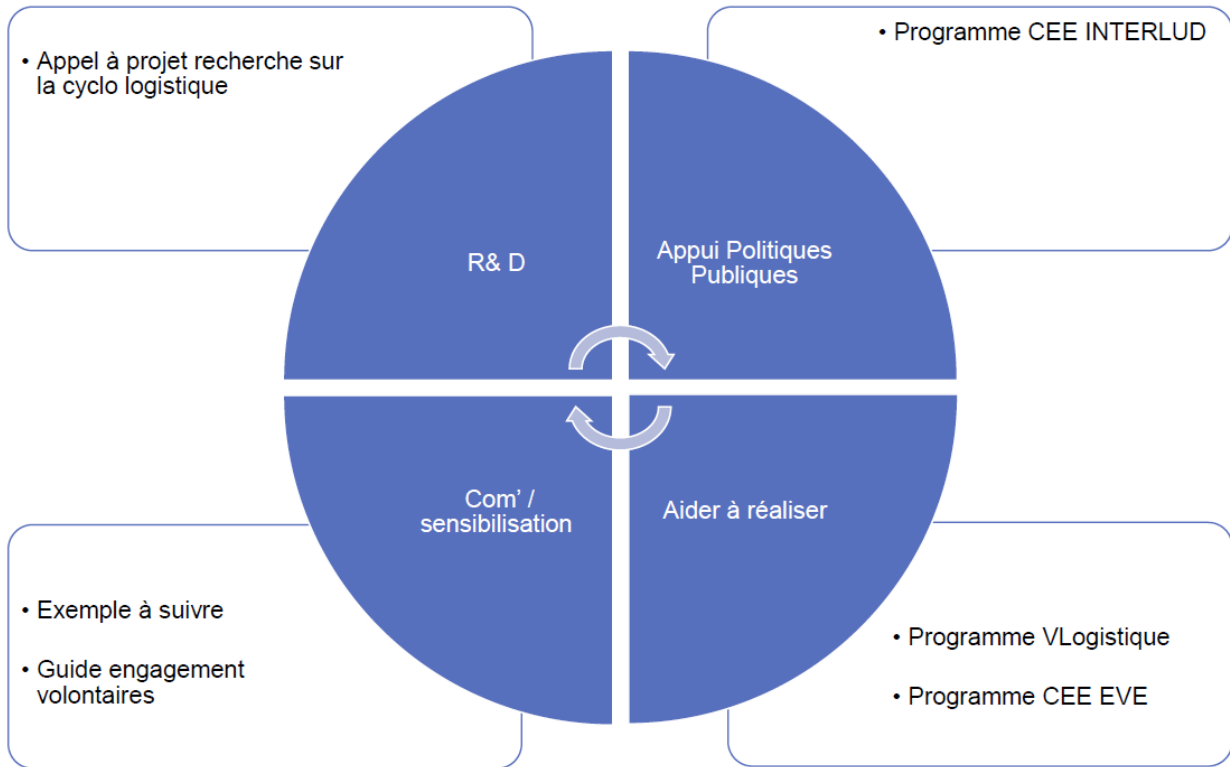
• Appel à projet recherche sur la cyclo logistique

• Programme CEE INTERLUD

R& D

Appui Politiques Publiques

Com' / sensibilisation

Aider à réaliser

• Exemple à suivre

• Guide engagement volontaires

• Programme VLogistique

• Programme CEE EVE